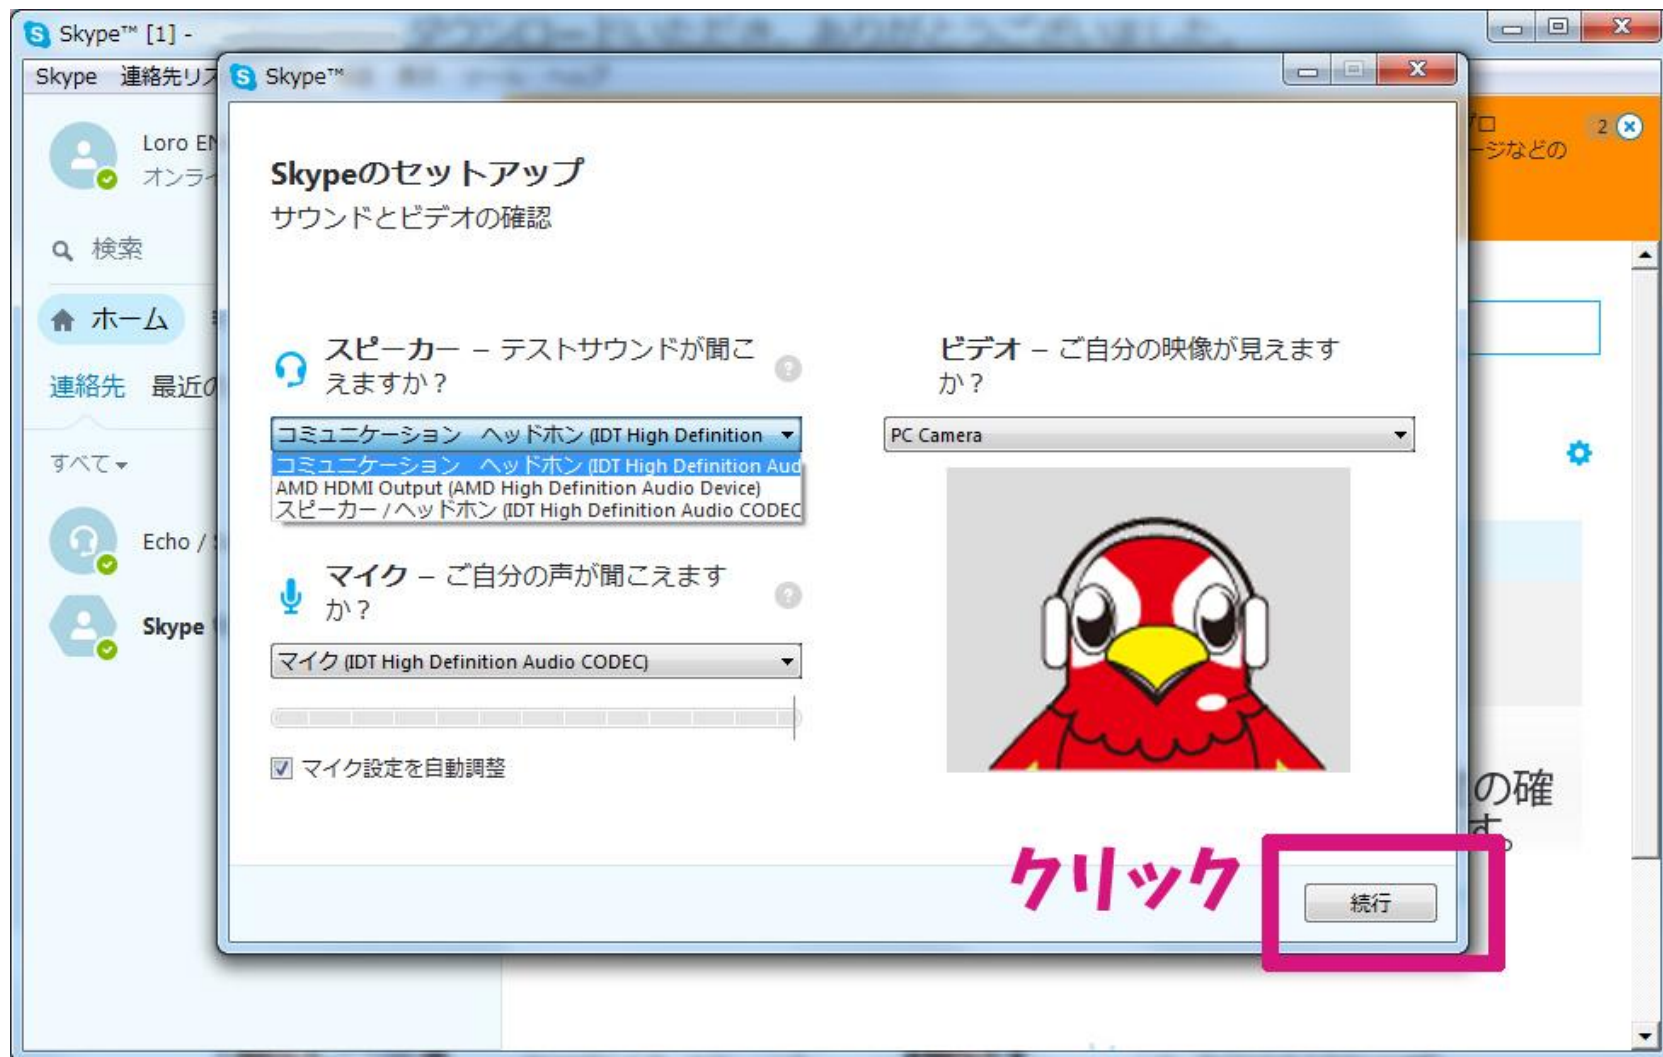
Skype™ [1] -

Skype 連絡先リス

Loro EN
オンライ

検索

ホーム

連絡先 最近の

すべて

Echo /

Skype

プロ
ージなどの

2

の確
す。

Skype™

Skypeのセットアップ
サウンドとビデオの確認

スピーカー – テストサウンドが聞こえますか？

コミュニケーション ヘッドホン (IDT High Definition
コミュニケーション ヘッドホン (IDT High Definition Aud
AMD HDMI Output (AMD High Definition Audio Device)
スピーカー / ヘッドホン (IDT High Definition Audio CODEC

マイク – ご自分の声が聞こえますか？

マイク (IDT High Definition Audio CODEC)

マイク設定を自動調整

ビデオ – ご自分の映像が見えますか？

PC Camera

クリック

続行